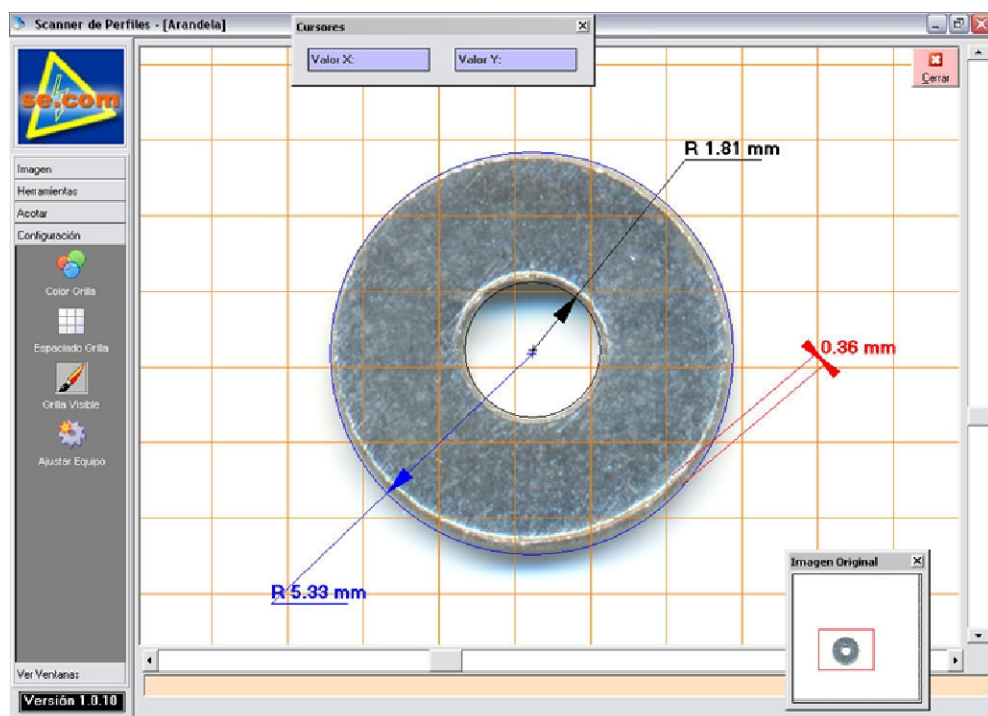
Scanner de Perfiles - [Arandela]

Cursores

Valor X:

Valor Y:

Cerrar

se.com

Imagen

Herramientas

Acotar

Configuración

Color Grilla

Espaciado Grilla

Grilla Visible

Ajustar Equipo

R 1.81 mm

0.36 mm

R 5.33 mm

Imagen Original

Ver Ventanas

Versión 1.0.10